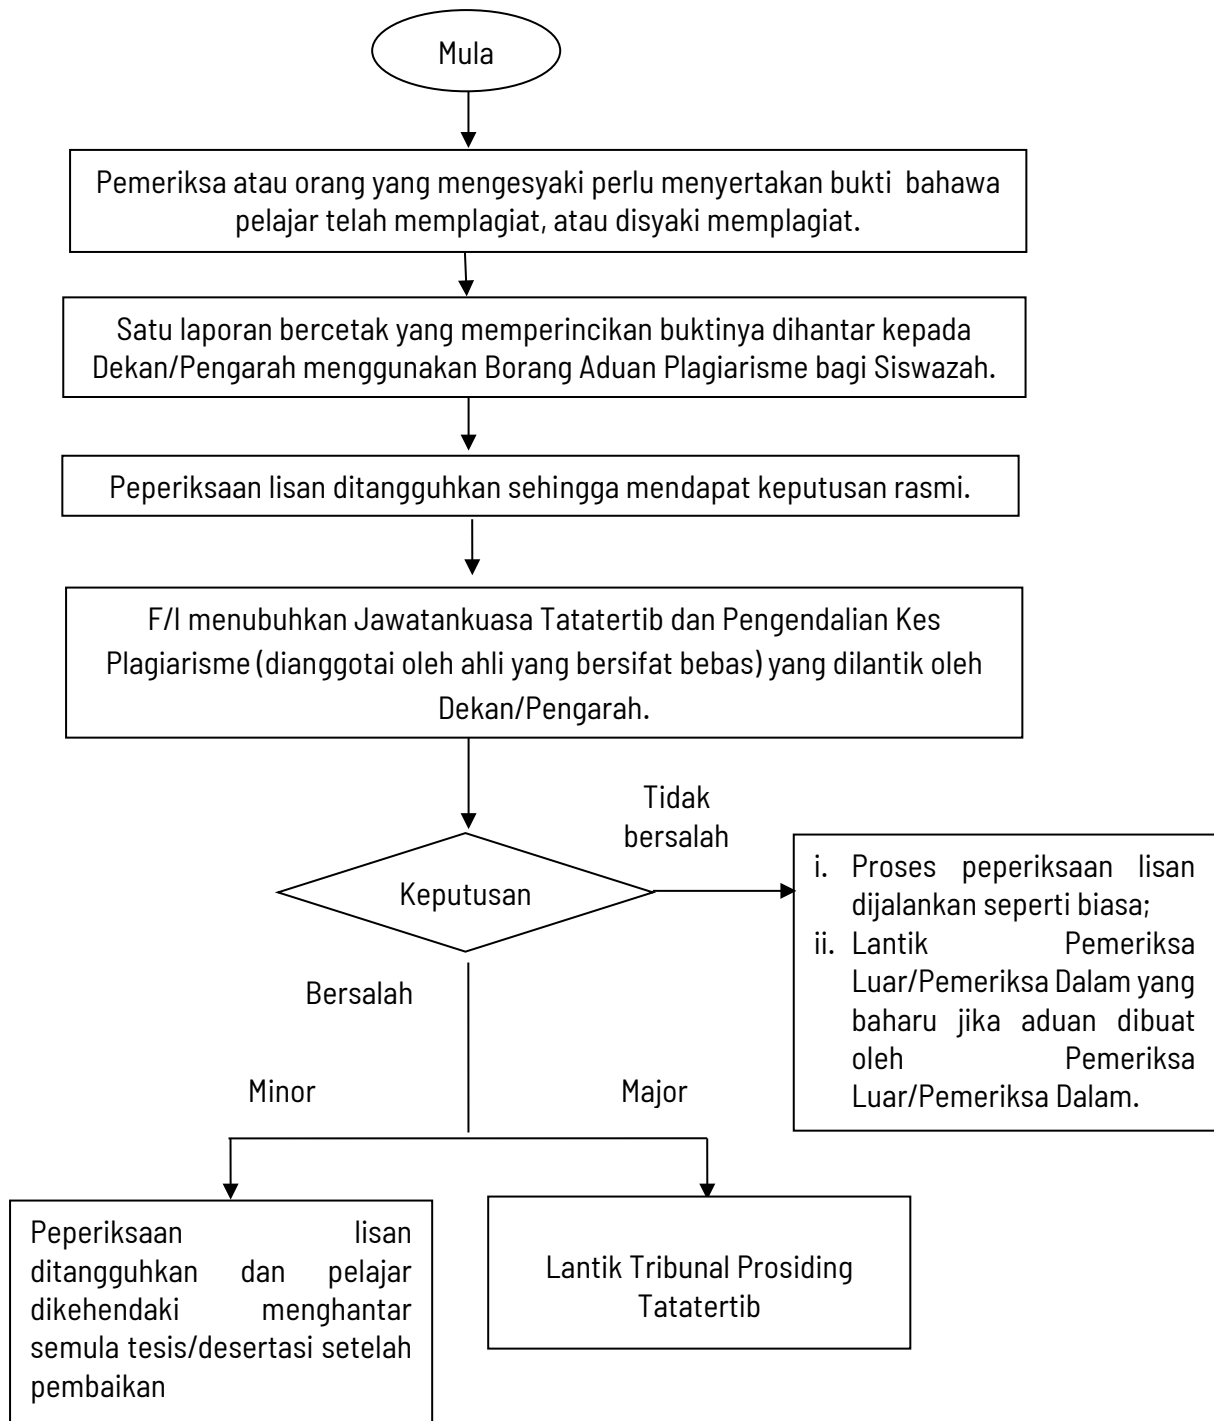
Mula

Pemeriksa atau orang yang mengesyaki perlu menyertakan bukti bahawa pelajar telah memplagiat, atau disyaki memplagiat.

Satu laporan bercetak yang memperincikan buktinya dihantar kepada Dekan/Pengarah menggunakan Borang Aduan Plagiarisme bagi Siswazah.

Peperiksaan lisan ditangguhkan sehingga mendapat keputusan rasmi.

F/I menubuhkan Jawatankuasa Tatatertib dan Pengendalian Kes Plagiarisme (dianggotai oleh ahli yang bersifat bebas) yang dilantik oleh Dekan/Pengarah.

Keputusan

Tidak bersalah

i. Proses peperiksaan lisan dijalankan seperti biasa;
ii. Lantik Pemeriksa Luar/Pemeriksa Dalam yang baharu jika aduan dibuat oleh Pemeriksa Luar/Pemeriksa Dalam.

Bersalah

Minor

Major

Peperiksaan lisan ditangguhkan dan pelajar dikehendaki menghantar semula tesis/desertasi setelah pembaikan

Lantik Tribunal Prosiding Tatatertib